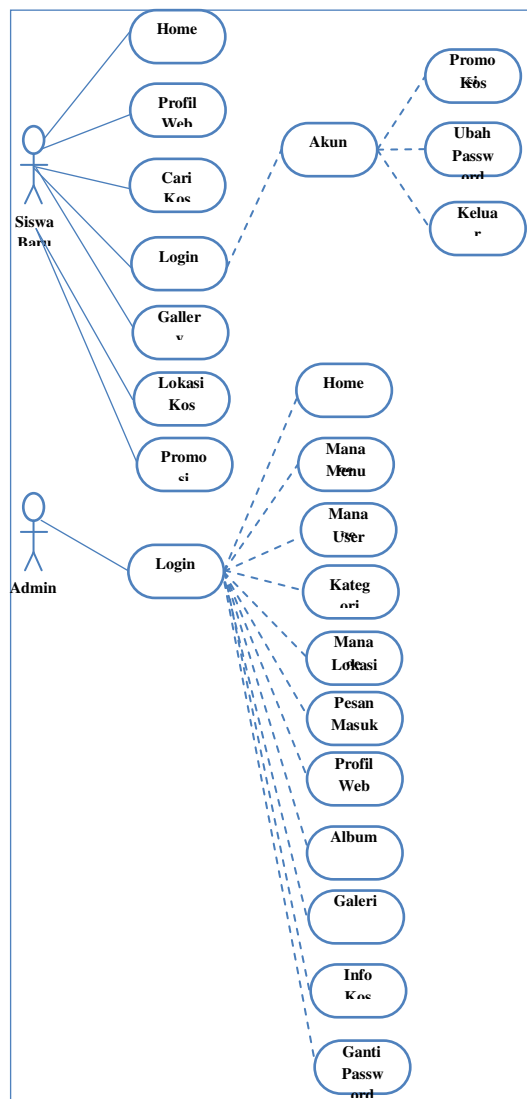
Home

Profil Web

Cari Kos

Login

Gallery

Lokasi Kos

Promosi

Siswa Baru

Akun

Promo Kos

Ubah Password

Keluar

Admin

Login

Home

Manage Menu

Manage User

Kategori

Manage Lokasi

Pesan Masuk

Profil Web

Album

Galeri

Info Kos

Ganti Password